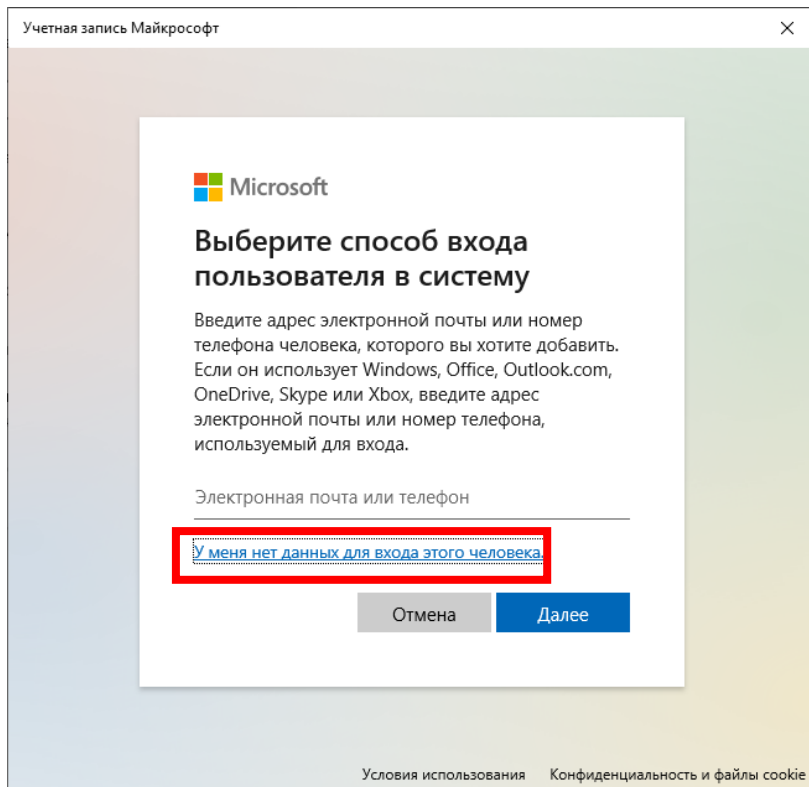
Учетная запись Майкрософт

Microsoft

Выберите способ входа пользователя в систему

Введите адрес электронной почты или номер телефона человека, которого вы хотите добавить. Если он использует Windows, Office, Outlook.com, OneDrive, Skype или Xbox, введите адрес электронной почты или номер телефона, используемый для входа.

Электронная почта или телефон

У меня нет данных для входа этого человека.

Отмена

Далее

Условия использования

Конфиденциальность и файлы cookie